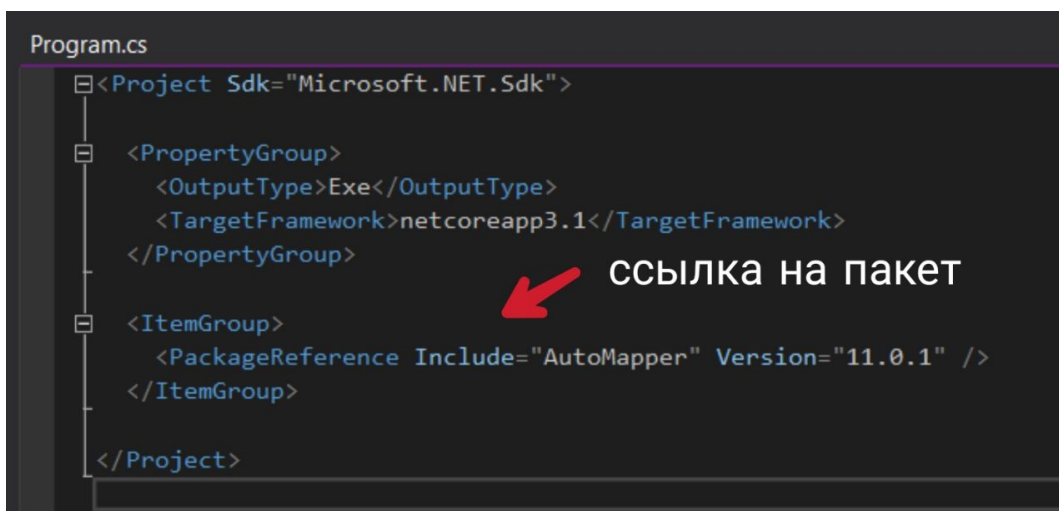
Program.cs

<Project Sdk="Microsoft.NET.Sdk">

  <PropertyGroup>
    <OutputType>Exe</OutputType>
    <TargetFramework>netcoreapp3.1</TargetFramework>
  </PropertyGroup>

ссылка на пакет

  <ItemGroup>
    <PackageReference Include="AutoMapper" Version="11.0.1" />
  </ItemGroup>

</Project>